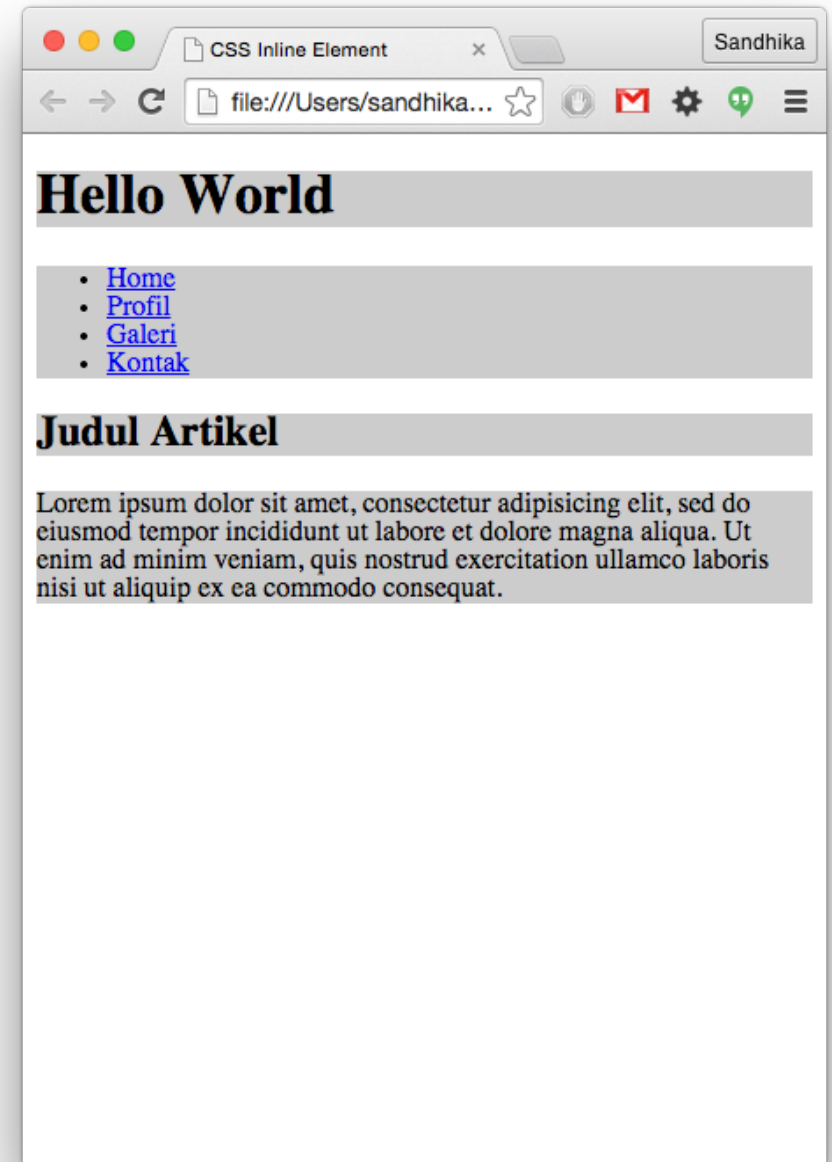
CSS Inline Element ×

Sandhika

file:///Users/sandhika...

# Hello World

- Home
- Profil
- Galeri
- Kontak

## Judul Artikel

Lorem ipsum dolor sit amet, consectetur adipisicing elit, sed do eiusmod tempor incididunt ut labore et dolore magna aliqua. Ut enim ad minim veniam, quis nostrud exercitation ullamco laboris nisi ut aliquip ex ea commodo consequat.